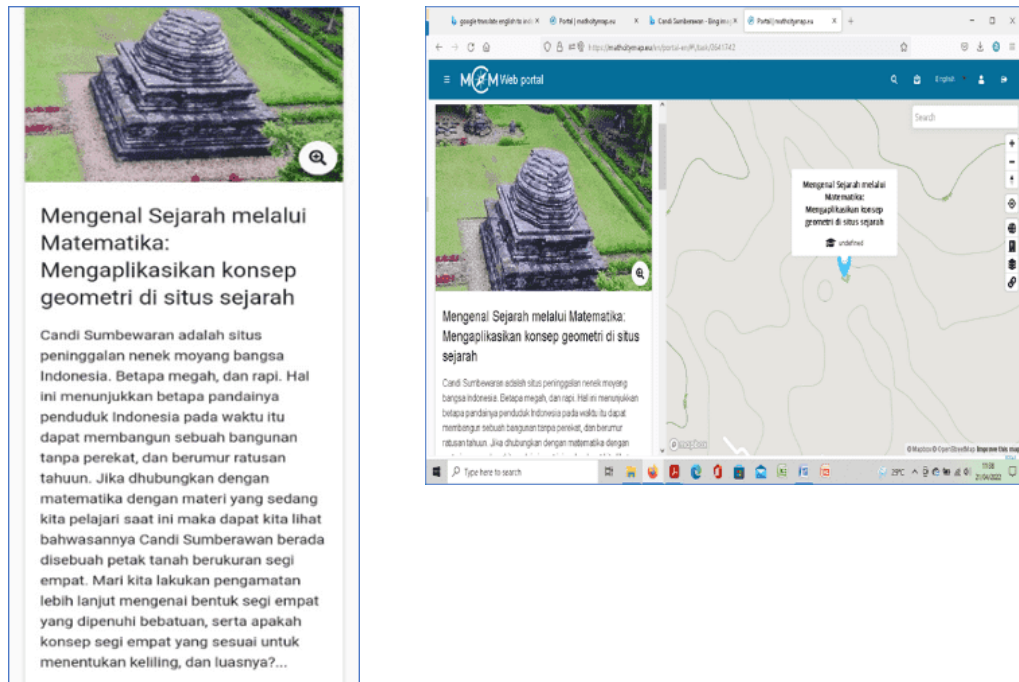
Mengenal Sejarah melalui Matematika: Mengaplikasikan konsep geometri di situs sejarah

Candi Sumbewaran adalah situs peninggalan nenek moyang bangsa Indonesia. Betapa megah, dan rapi. Hal ini menunjukkan betapa pandainya penduduk Indonesia pada waktu itu dapat membangun sebuah bangunan tanpa perekat, dan berumur ratusan tahuun. Jika dhubungkan dengan matematika dengan materi yang sedang kita pelajari saat ini maka dapat kita lihat bahwasannya Candi Sumberawan berada disebuah petak tanah berukuran segi empat. Mari kita lakukan pengamatan lebih lanjut mengenai bentuk segi empat yang dipenuhi bebatuan, serta apakah konsep segi empat yang sesuai untuk menentukan keliling, dan luasnya?...

google translate english to indo | Portal | mathcitymap.eu | Candi Sumberawan - Bing in | Portal | mathcitymap.eu

https://mathcitymap.eu/en/portal-en/#!/task/3641742

MCM Web portal

English

Search

Mengenal Sejarah melalui Matematika: Mengaplikasikan konsep geometri di situs sejarah

undefined

Mengenal Sejarah melalui Matematika: Mengaplikasikan konsep geometri di situs sejarah

Candi Sumbewaran adalah situs peninggalan nenek moyang bangsa Indonesia. Betapa megah, dan rapi. Hal ini menunjukkan betapa pandainya penduduk Indonesia pada waktu itu dapat membangun sebuah bangunan tanpa perekat, dan berumur ratusan tahuun. Jika dhubungkan dengan matematika dengan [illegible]

© Mapbox © OpenStreetMap Improve this map

Type here to search

29°C

11:08
21/04/2022